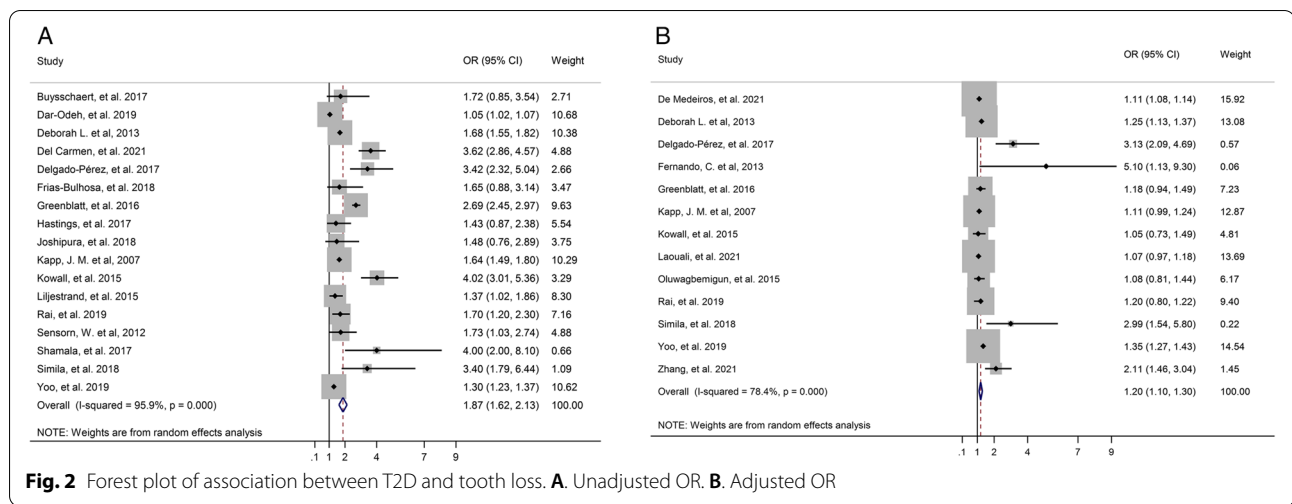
A

| Study | OR (95% CI) | Weight |
|---|---|---|
| Buysschaert, et al. 2017 | 1.72 (0.85, 3.54) | 2.71 |
| Dar-Odeh, et al. 2019 | 1.05 (1.02, 1.07) | 10.68 |
| Deborah L. et al, 2013 | 1.68 (1.55, 1.82) | 10.38 |
| Del Carmen, et al. 2021 | 3.62 (2.86, 4.57) | 4.88 |
| Delgado-Pérez, et al. 2017 | 3.42 (2.32, 5.04) | 2.66 |
| Frias-Bulhosa, et al. 2018 | 1.65 (0.88, 3.14) | 3.47 |
| Greenblatt, et al. 2016 | 2.69 (2.45, 2.97) | 9.63 |
| Hastings, et al. 2017 | 1.43 (0.87, 2.38) | 5.54 |
| Joshipura, et al. 2018 | 1.48 (0.76, 2.89) | 3.75 |
| Kapp, J. M. et al, 2007 | 1.64 (1.49, 1.80) | 10.29 |
| Kowall, et al. 2015 | 4.02 (3.01, 5.36) | 3.29 |
| Liljestrand, et al. 2015 | 1.37 (1.02, 1.86) | 8.30 |
| Rai, et al. 2019 | 1.70 (1.20, 2.30) | 7.16 |
| Sensorn, W. et al, 2012 | 1.73 (1.03, 2.74) | 4.88 |
| Shamala, et al. 2017 | 4.00 (2.00, 8.10) | 0.66 |
| Simila, et al. 2018 | 3.40 (1.79, 6.44) | 1.09 |
| Yoo, et al. 2019 | 1.30 (1.23, 1.37) | 10.62 |
| Overall (I-squared = 95.9%, p = 0.000) | 1.87 (1.62, 2.13) | 100.00 |

NOTE: Weights are from random effects analysis

.1 1 2 4 7 9

B

| Study | OR (95% CI) | Weight |
|---|---|---|
| De Medeiros, et al. 2021 | 1.11 (1.08, 1.14) | 15.92 |
| Deborah L. et al, 2013 | 1.25 (1.13, 1.37) | 13.08 |
| Delgado-Pérez, et al. 2017 | 3.13 (2.09, 4.69) | 0.57 |
| Fernando, C. et al, 2013 | 5.10 (1.13, 9.30) | 0.06 |
| Greenblatt, et al. 2016 | 1.18 (0.94, 1.49) | 7.23 |
| Kapp, J. M. et al, 2007 | 1.11 (0.99, 1.24) | 12.87 |
| Kowall, et al. 2015 | 1.05 (0.73, 1.49) | 4.81 |
| Laouali, et al. 2021 | 1.07 (0.97, 1.18) | 13.69 |
| Oluwagbemigun, et al. 2015 | 1.08 (0.81, 1.44) | 6.17 |
| Rai, et al. 2019 | 1.20 (0.80, 1.22) | 9.40 |
| Simila, et al. 2018 | 2.99 (1.54, 5.80) | 0.22 |
| Yoo, et al. 2019 | 1.35 (1.27, 1.43) | 14.54 |
| Zhang, et al. 2021 | 2.11 (1.46, 3.04) | 1.45 |
| Overall (I-squared = 78.4%, p = 0.000) | 1.20 (1.10, 1.30) | 100.00 |

NOTE: Weights are from random effects analysis

.1 1 2 4 7 9

**Fig. 2** Forest plot of association between T2D and tooth loss. **A**. Unadjusted OR. **B**. Adjusted OR